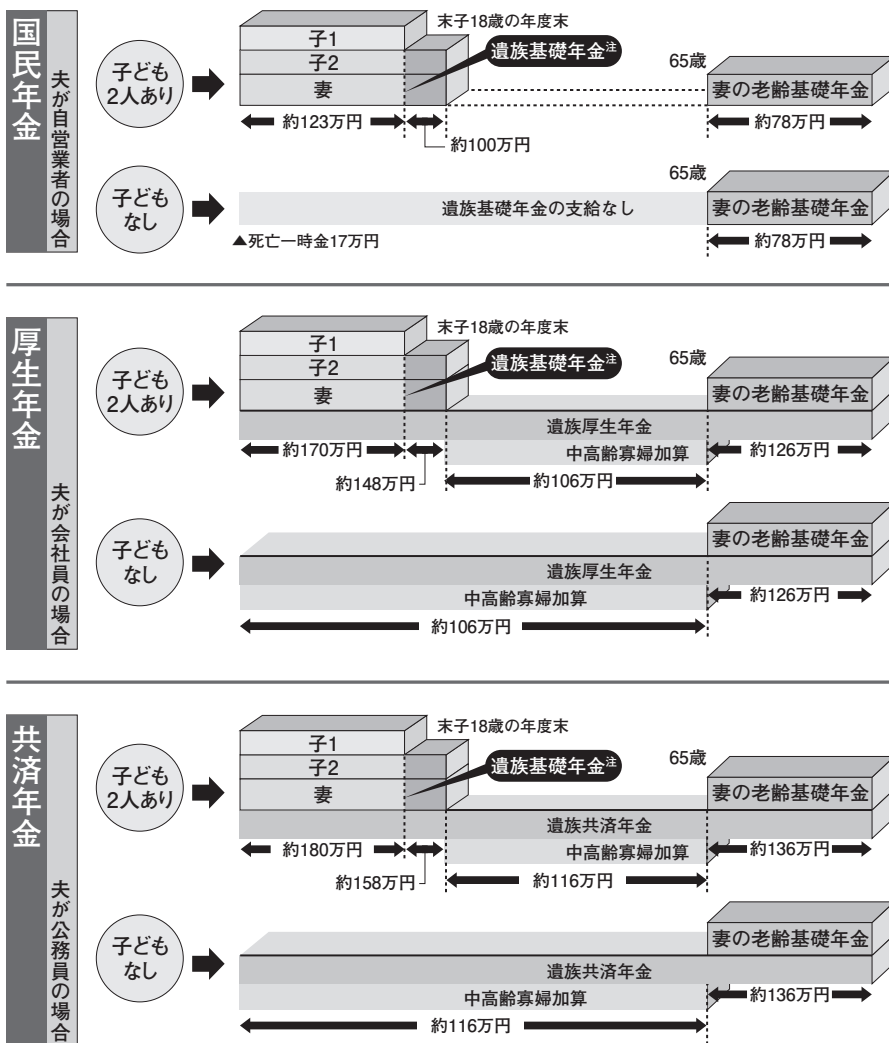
国民年金

夫が自営業者の場合

子ども2人あり

子1
子2
妻
末子18歳の年度末
遺族基礎年金注
65歳
妻の老齢基礎年金
約123万円
約100万円
約78万円

子どもなし

遺族基礎年金の支給なし
65歳
妻の老齢基礎年金
▲死亡一時金17万円
約78万円

厚生年金

夫が会社員の場合

子ども2人あり

子1
子2
妻
末子18歳の年度末
遺族基礎年金注
65歳
妻の老齢基礎年金
遺族厚生年金
中高齢寡婦加算
約170万円
約148万円
約106万円
約126万円

子どもなし

妻の老齢基礎年金
遺族厚生年金
中高齢寡婦加算
約126万円
約106万円

共済年金

夫が公務員の場合

子ども2人あり

子1
子2
妻
末子18歳の年度末
遺族基礎年金注
65歳
妻の老齢基礎年金
遺族共済年金
中高齢寡婦加算
約180万円
約158万円
約116万円
約136万円

子どもなし

妻の老齢基礎年金
遺族共済年金
中高齢寡婦加算
約136万円
約116万円